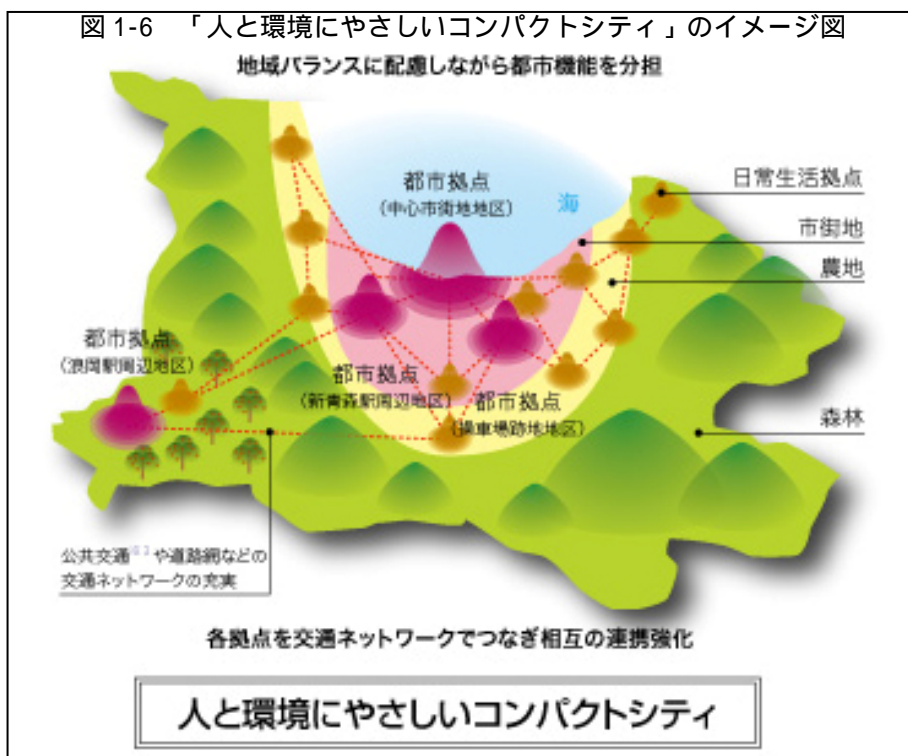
図 1-6 「人と環境にやさしいコンパクトシティ」のイメージ図

地域バランスに配慮しながら都市機能を分担

都市拠点
(中心市街地地区)

海

日常生活拠点

市街地

農地

都市拠点
(浪岡駅周辺地区)

都市拠点
(新青森駅周辺地区)

都市拠点
(操車場跡地地区)

森林

公共交通$^{※3}$や道路網などの交通ネットワークの充実

各拠点を交通ネットワークでつなぎ相互の連携強化

人と環境にやさしいコンパクトシティ